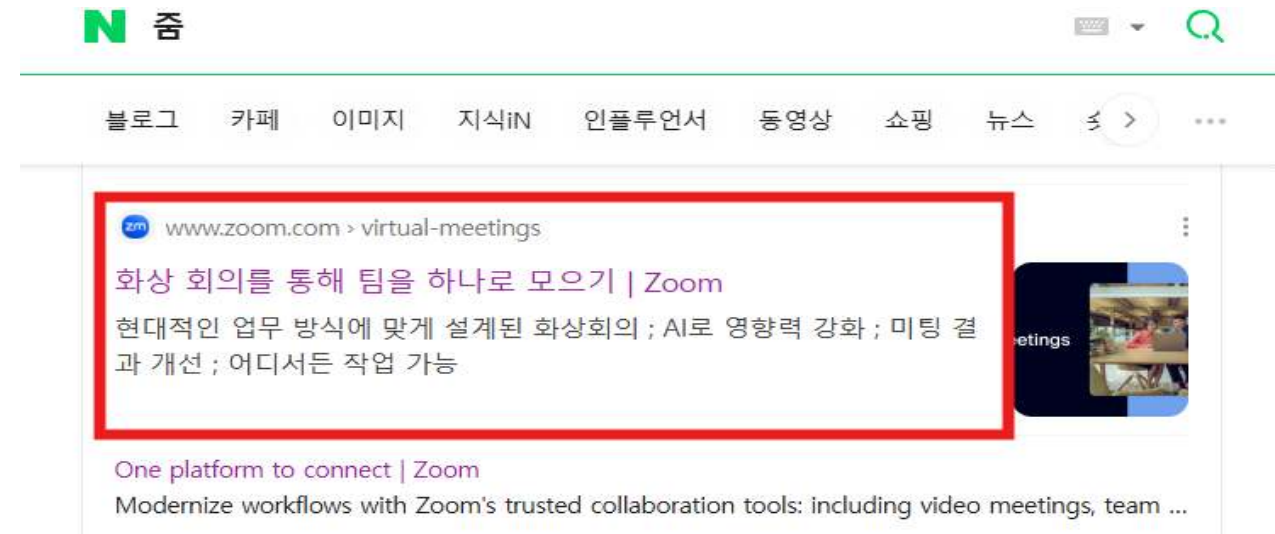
N 줌

블로그 카페 이미지 지식iN 인플루언서 동영상 쇼핑 뉴스 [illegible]

zm www.zoom.com › virtual-meetings

화상 회의를 통해 팀을 하나로 모으기 | Zoom

현대적인 업무 방식에 맞게 설계된 화상회의 ; AI로 영향력 강화 ; 미팅 결과 개선 ; 어디서든 작업 가능

etings

One platform to connect | Zoom

Modernize workflows with Zoom's trusted collaboration tools: including video meetings, team ...